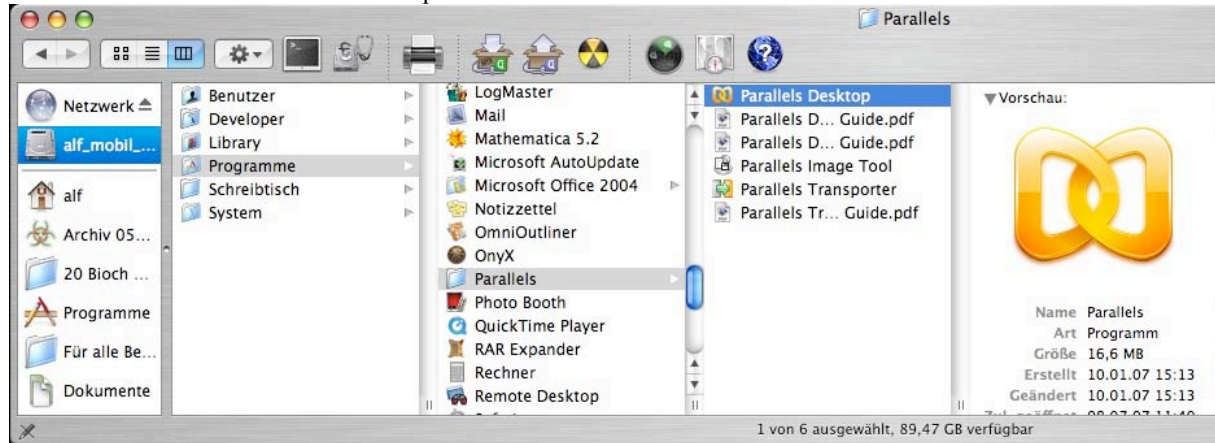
Parallels

Netzwerk
alf_mobil_...
alf
Archiv 05...
20 Bioch ...
Programme
Für alle Be...
Dokumente

Benutzer
Developer
Library
Programme
Schreibtisch
System

LogMaster
Mail
Mathematica 5.2
Microsoft AutoUpdate
Microsoft Office 2004
Notizzettel
OmniOutliner
OnyX
Parallels
Photo Booth
QuickTime Player
RAR Expander
Rechner
Remote Desktop

Parallels Desktop
Parallels D... Guide.pdf
Parallels D... Guide.pdf
Parallels Image Tool
Parallels Transporter
Parallels Tr... Guide.pdf

Vorschau:

Name Parallels
Art Programm
Größe 16,6 MB
Erstellt 10.01.07 15:13
Geändert 10.01.07 15:13
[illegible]

1 von 6 ausgewählt, 89,47 GB verfügbar